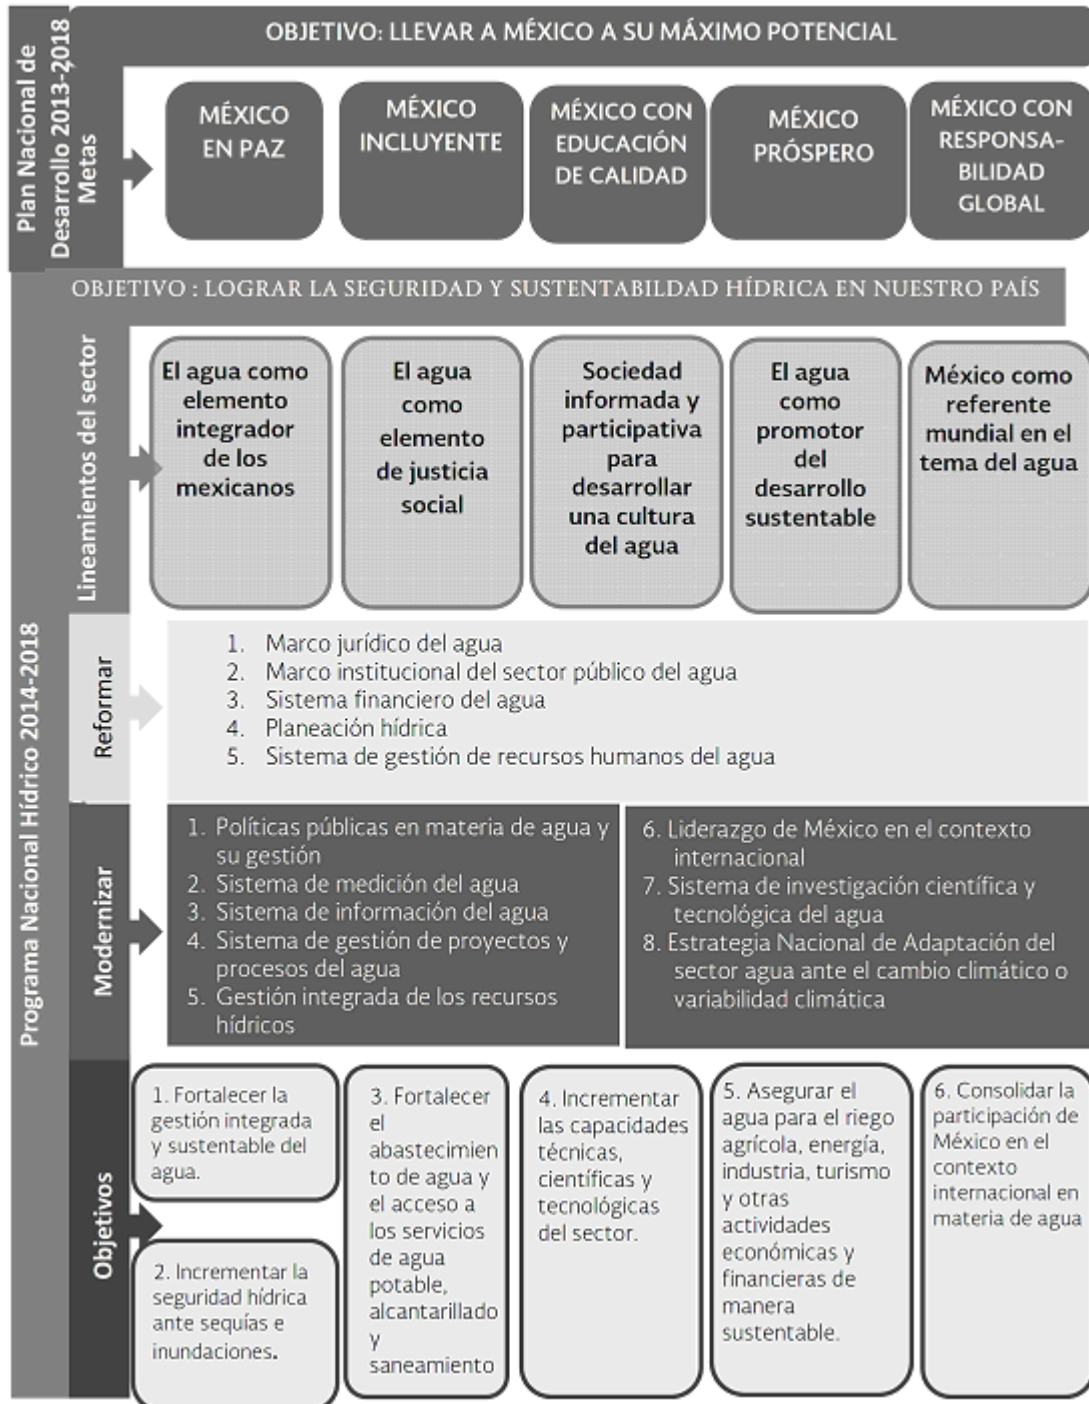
Plan Nacional de Desarrollo 2013-2018
Metas

OBJETIVO: LLEVAR A MÉXICO A SU MÁXIMO POTENCIAL

MÉXICO EN PAZ

MÉXICO INCLUYENTE

MÉXICO CON EDUCACIÓN DE CALIDAD

MÉXICO PRÓSPERO

MÉXICO CON RESPONSABILIDAD GLOBAL

Programa Nacional Hídrico 2014-2018

OBJETIVO : LOGRAR LA SEGURIDAD Y SUSTENTABILDAD HÍDRICA EN NUESTRO PAÍS

Lineamientos del sector

El agua como elemento integrador de los mexicanos

El agua como elemento de justicia social

Sociedad informada y participativa para desarrollar una cultura del agua

El agua como promotor del desarrollo sustentable

México como referente mundial en el tema del agua

Reformar

1. Marco jurídico del agua
2. Marco institucional del sector público del agua
3. Sistema financiero del agua
4. Planeación hídrica
5. Sistema de gestión de recursos humanos del agua

Modernizar

1. Políticas públicas en materia de agua y su gestión
2. Sistema de medición del agua
3. Sistema de información del agua
4. Sistema de gestión de proyectos y procesos del agua
5. Gestión integrada de los recursos hídricos

6. Liderazgo de México en el contexto internacional
7. Sistema de investigación científica y tecnológica del agua
8. Estrategia Nacional de Adaptación del sector agua ante el cambio climático o variabilidad climática

Objetivos

1. Fortalecer la gestión integrada y sustentable del agua.

2. Incrementar la seguridad hídrica ante sequías e inundaciones.

3. Fortalecer el abastecimiento de agua y el acceso a los servicios de agua potable, alcantarillado y saneamiento

4. Incrementar las capacidades técnicas, científicas y tecnológicas del sector.

5. Asegurar el agua para el riego agrícola, energía, industria, turismo y otras actividades económicas y financieras de manera sustentable.

6. Consolidar la participación de México en el contexto internacional en materia de agua